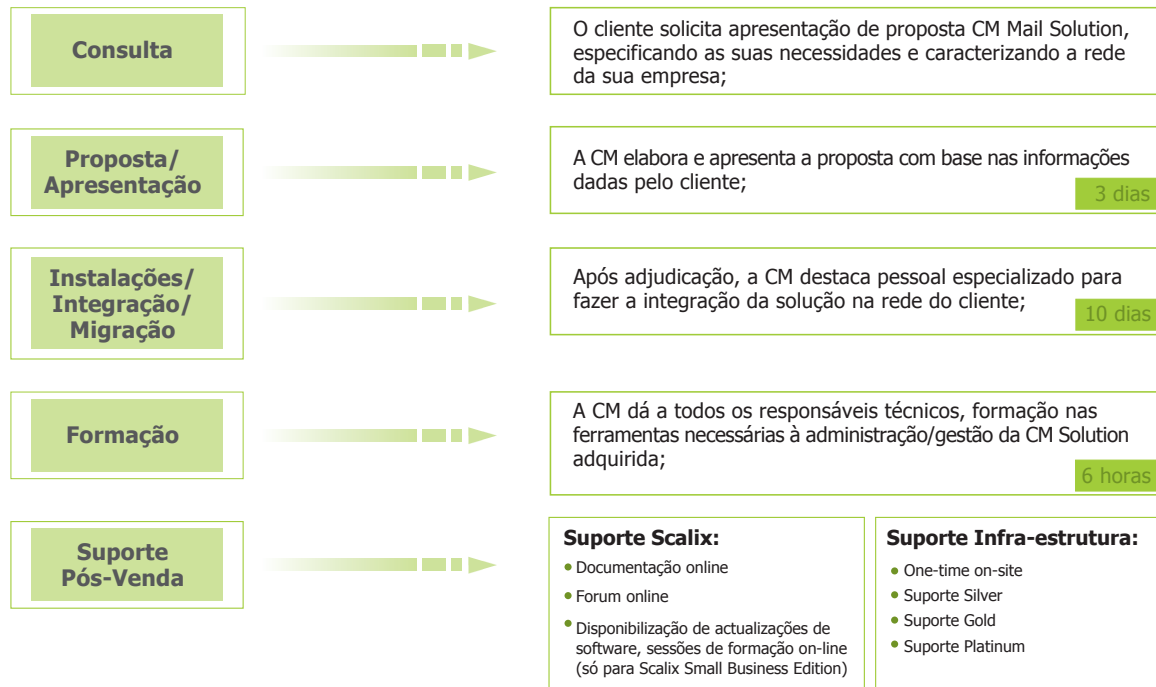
Consulta

O cliente solicita apresentação de proposta CM Mail Solution, especificando as suas necessidades e caracterizando a rede da sua empresa;

Proposta/ Apresentação

A CM elabora e apresenta a proposta com base nas informações dadas pelo cliente;

3 dias

Instalações/ Integração/ Migração

Após adjudicação, a CM destaca pessoal especializado para fazer a integração da solução na rede do cliente;

10 dias

Formação

A CM dá a todos os responsáveis técnicos, formação nas ferramentas necessárias à administração/gestão da CM Solution adquirida;

6 horas

Suporte Pós-Venda

Suporte Scalix:
- Documentação online
- Forum online
- Disponibilização de actualizações de software, sessões de formação on-line (só para Scalix Small Business Edition)

Suporte Infra-estrutura:
- One-time on-site
- Suporte Silver
- Suporte Gold
- Suporte Platinum